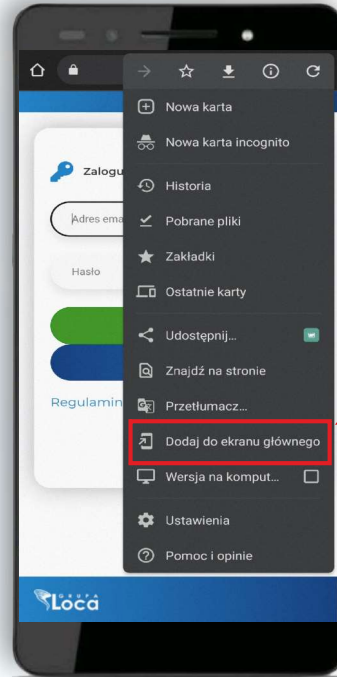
Zalogu
Adres ema
Hasło
Regulamin

Nowa karta
Nowa karta incognito
Historia
Pobrane pliki
Zakładki
Ostatnie karty
Udostępnij...
Znajdź na stronie
Przetłumacz...
Dodaj do ekranu głównego
Wersja na komput...
Ustawienia
Pomoc i opinie

GRUPA
Loca